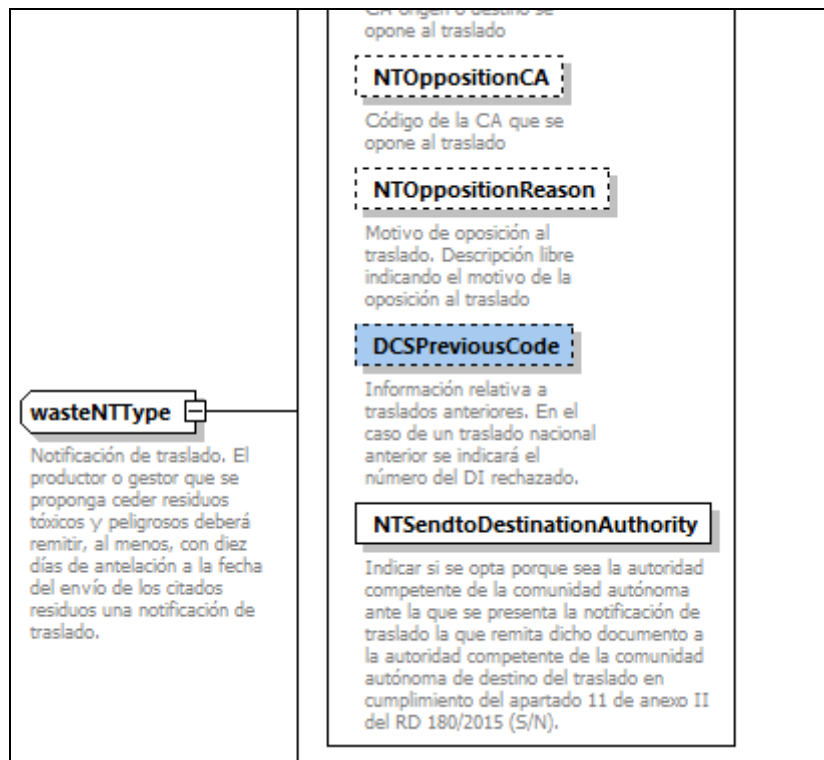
wasteNTType

Notificación de traslado. El productor o gestor que se proponga ceder residuos tóxicos y peligrosos deberá remitir, al menos, con diez días de antelación a la fecha del envío de los citados residuos una notificación de traslado.

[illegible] opone al traslado

NTOppositionCA

Código de la CA que se opone al traslado

NTOppositionReason

Motivo de oposición al traslado. Descripción libre indicando el motivo de la oposición al traslado

DCSPreviousCode

Información relativa a traslados anteriores. En el caso de un traslado nacional anterior se indicará el número del DI rechazado.

NTSendtoDestinationAuthority

Indicar si se opta porque sea la autoridad competente de la comunidad autónoma ante la que se presenta la notificación de traslado la que remita dicho documento a la autoridad competente de la comunidad autónoma de destino del traslado en cumplimiento del apartado 11 de anexo II del RD 180/2015 (S/N).